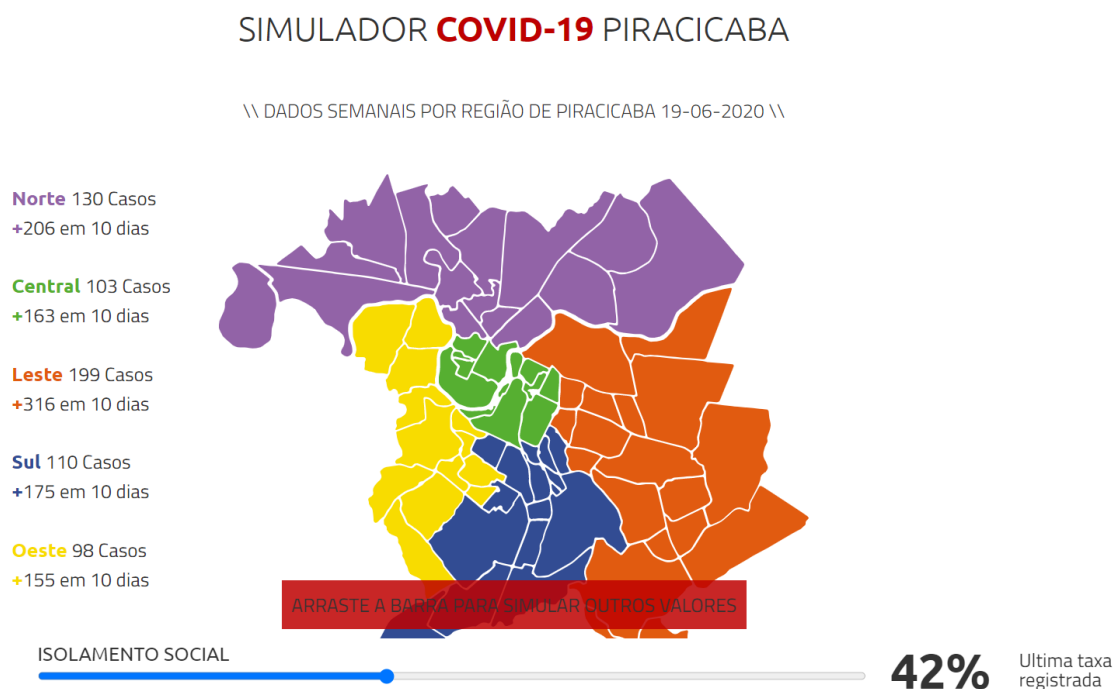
SIMULADOR COVID-19 PIRACICABA

\\ DADOS SEMANAIS POR REGIÃO DE PIRACICABA 19-06-2020 \\

Norte 130 Casos
+206 em 10 dias

Central 103 Casos
+163 em 10 dias

Leste 199 Casos
+316 em 10 dias

Sul 110 Casos
+175 em 10 dias

Oeste 98 Casos
+155 em 10 dias

ARRASTE A BARRA PARA SIMULAR OUTROS VALORES

ISOLAMENTO SOCIAL

42%

Ultima taxa registrada